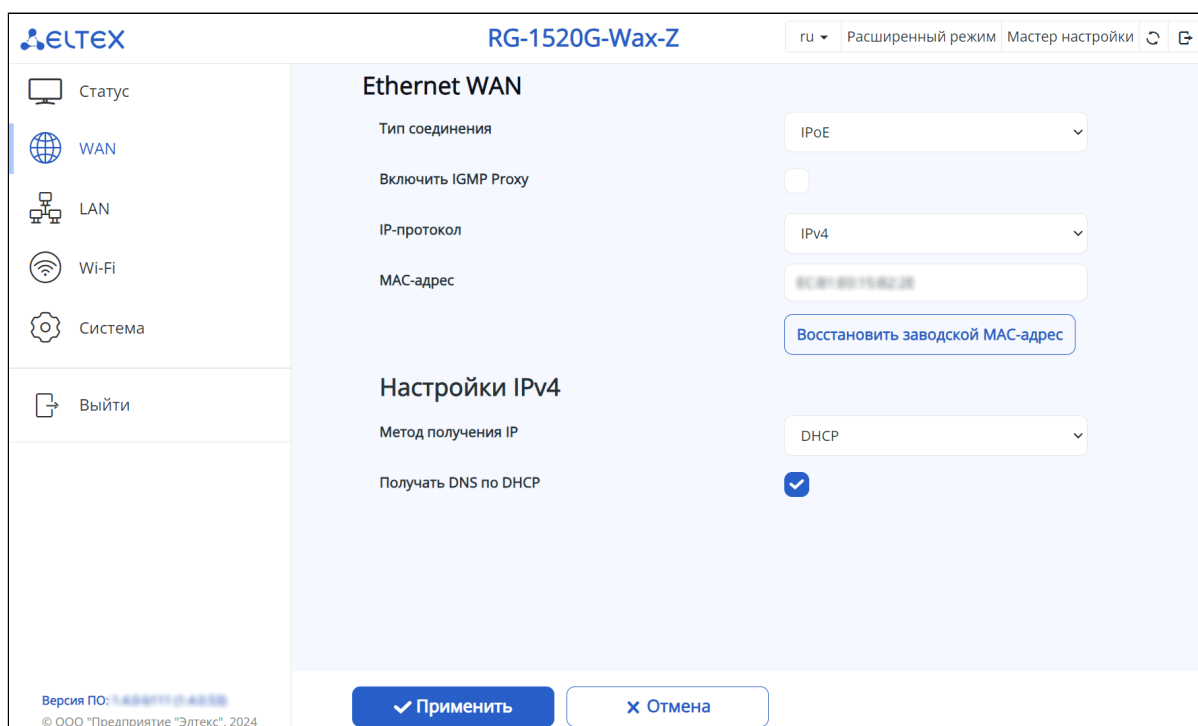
ELTEX

RG-1520G-Wax-Z

ru Расширенный режим Мастер настройки

Статус
WAN
LAN
Wi-Fi
Система

Выйти

Версия ПО: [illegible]
© ООО "Предприятие "Элтекс", 2024

Ethernet WAN

Тип соединения IPoE

Включить IGMP Proxy

IP-протокол IPv4

MAC-адрес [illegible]

Восстановить заводской MAC-адрес

Настройки IPv4

Метод получения IP DHCP

Получать DNS по DHCP

Применить

Отмена